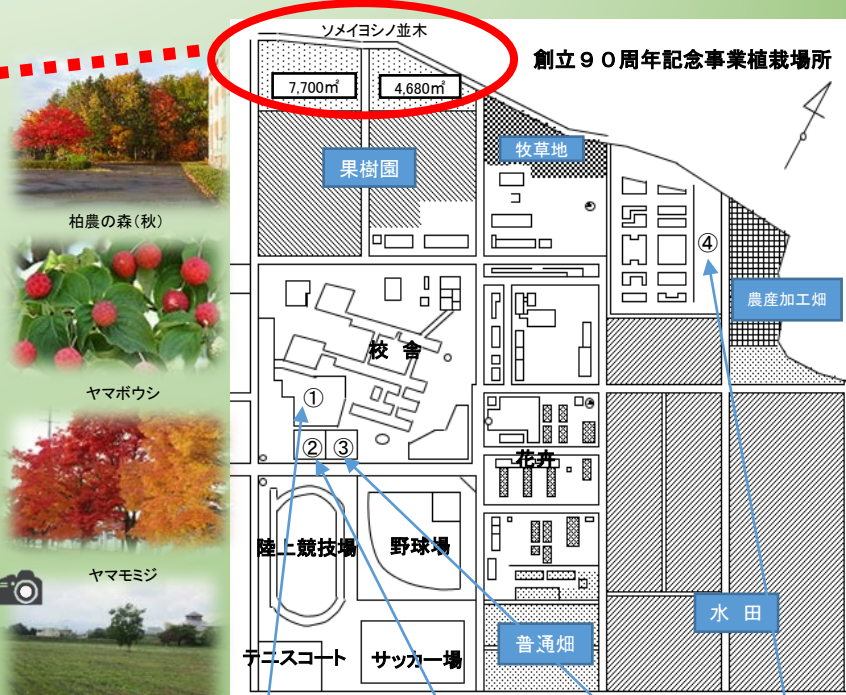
柏農の森(秋)

ヤマボウシ

ヤマモミジ

ソメイヨシノ並木

創立９０周年記念事業植栽場所

7,700㎡

4,680㎡

果樹園

牧草地

④

農産加工畑

校舎

①

②

③

花卉

陸上競技場

野球場

水田

普通畑

テニスコート

サッカー場